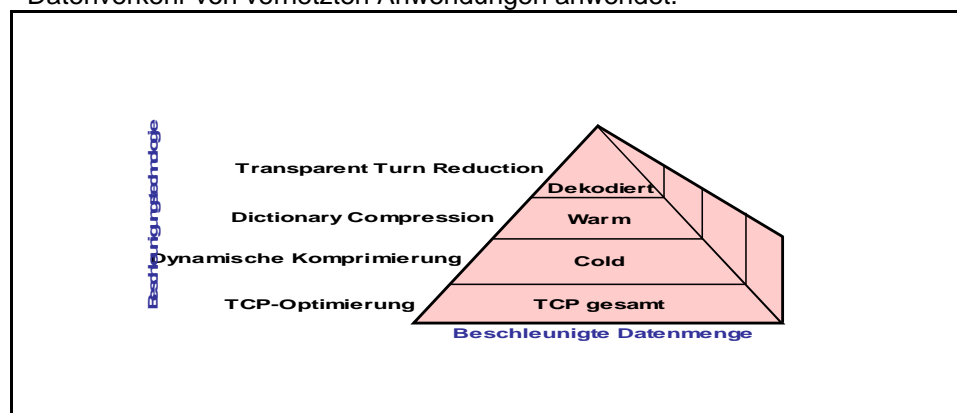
Datenverkehr von vernetzten Anwendungen anwendet.

Beschleunigungstechnologie

Transparent Turn Reduction
Dictionary Compression
Dynamische Komprimierung
TCP-Optimierung

Dekodiert
Warm
Cold
TCP gesamt

Beschleunigte Datenmenge